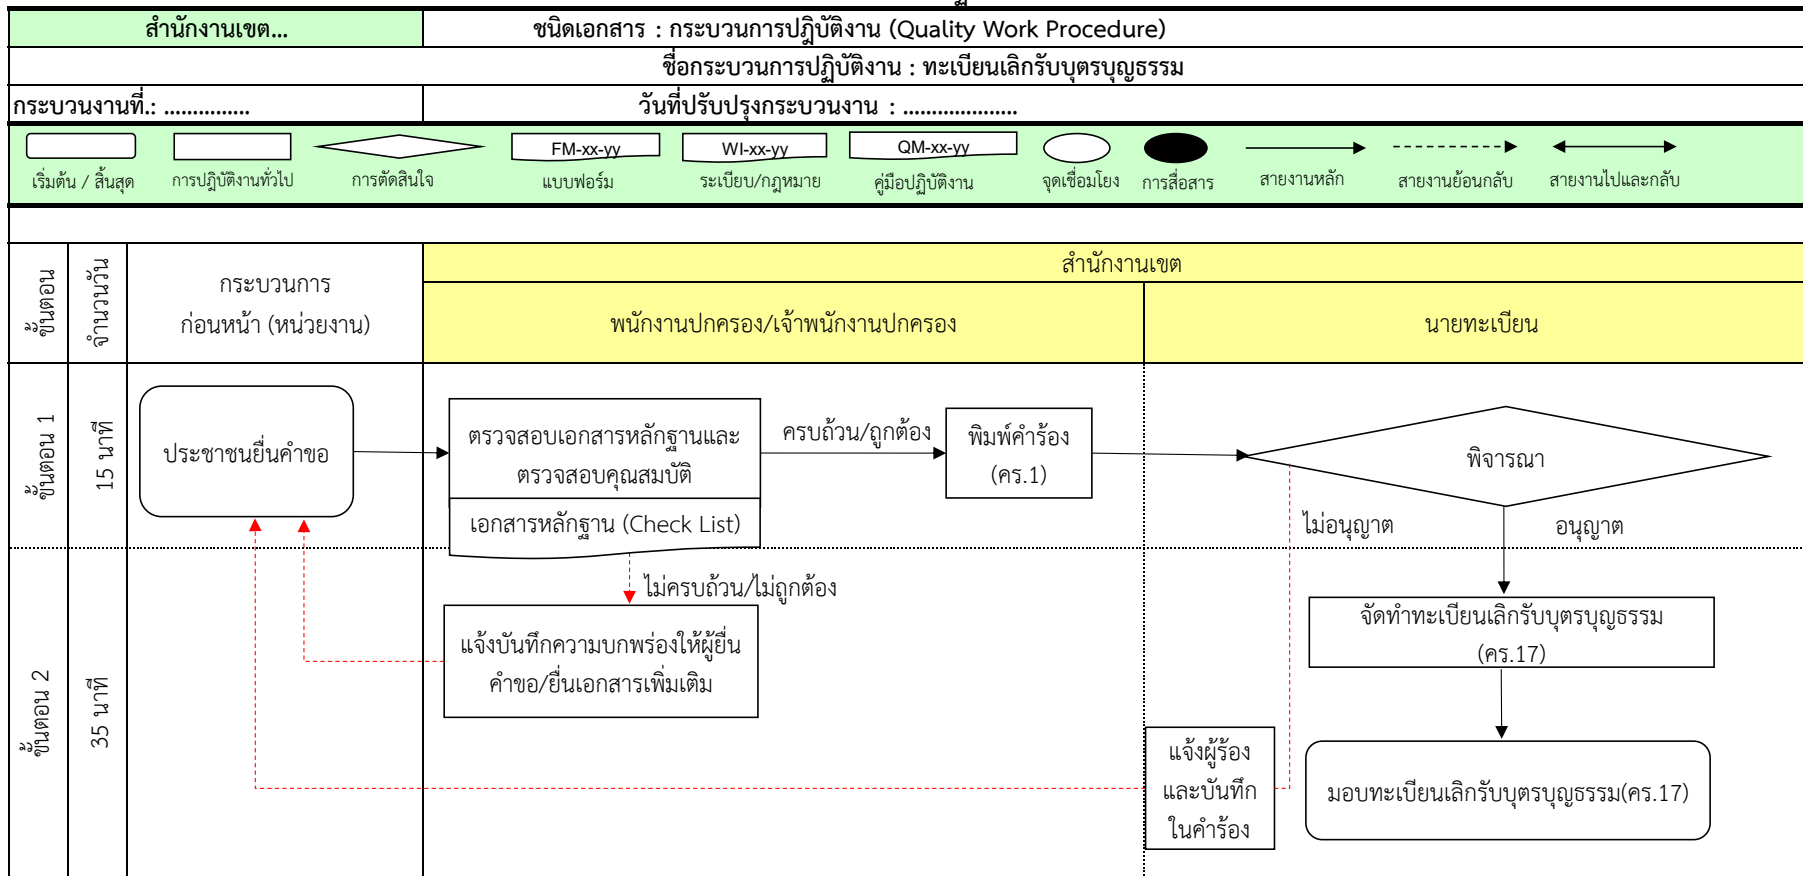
| สำนักงานเขต... | ชนิดเอกสาร : กระบวนการปฏิบัติงาน (Quality Work Procedure) |
|---|---|
| | ชื่อกระบวนการปฏิบัติงาน : ทะเบียนเลิกรับบุตรบุญธรรม |
| กระบวนงานที่.: .............. | วันที่ปรับปรุงกระบวนงาน : ................... |

เริ่มต้น / สิ้นสุด
การปฏิบัติงานทั่วไป
การตัดสินใจ
FM-xx-yy
แบบฟอร์ม
WI-xx-yy
ระเบียบ/กฎหมาย
QM-xx-yy
คู่มือปฏิบัติงาน
จุดเชื่อมโยง
การสื่อสาร
สายงานหลัก
สายงานย้อนกลับ
สายงานไปและกลับ

ขั้นตอน
จำนวนวัน
กระบวนการก่อนหน้า (หน่วยงาน)
สำนักงานเขต
พนักงานปกครอง/เจ้าพนักงานปกครอง
นายทะเบียน

ขั้นตอน 1
15 นาที
ประชาชนยื่นคำขอ
ตรวจสอบเอกสารหลักฐานและตรวจสอบคุณสมบัติ
เอกสารหลักฐาน (Check List)
ครบถ้วน/ถูกต้อง
พิมพ์คำร้อง (คร.1)
พิจารณา
ไม่อนุญาต
อนุญาต

ขั้นตอน 2
35 นาที
ไม่ครบถ้วน/ไม่ถูกต้อง
แจ้งบันทึกความบกพร่องให้ผู้ยื่นคำขอ/ยื่นเอกสารเพิ่มเติม
จัดทำทะเบียนเลิกรับบุตรบุญธรรม (คร.17)
แจ้งผู้ร้องและบันทึกในคำร้อง
มอบทะเบียนเลิกรับบุตรบุญธรรม(คร.17)